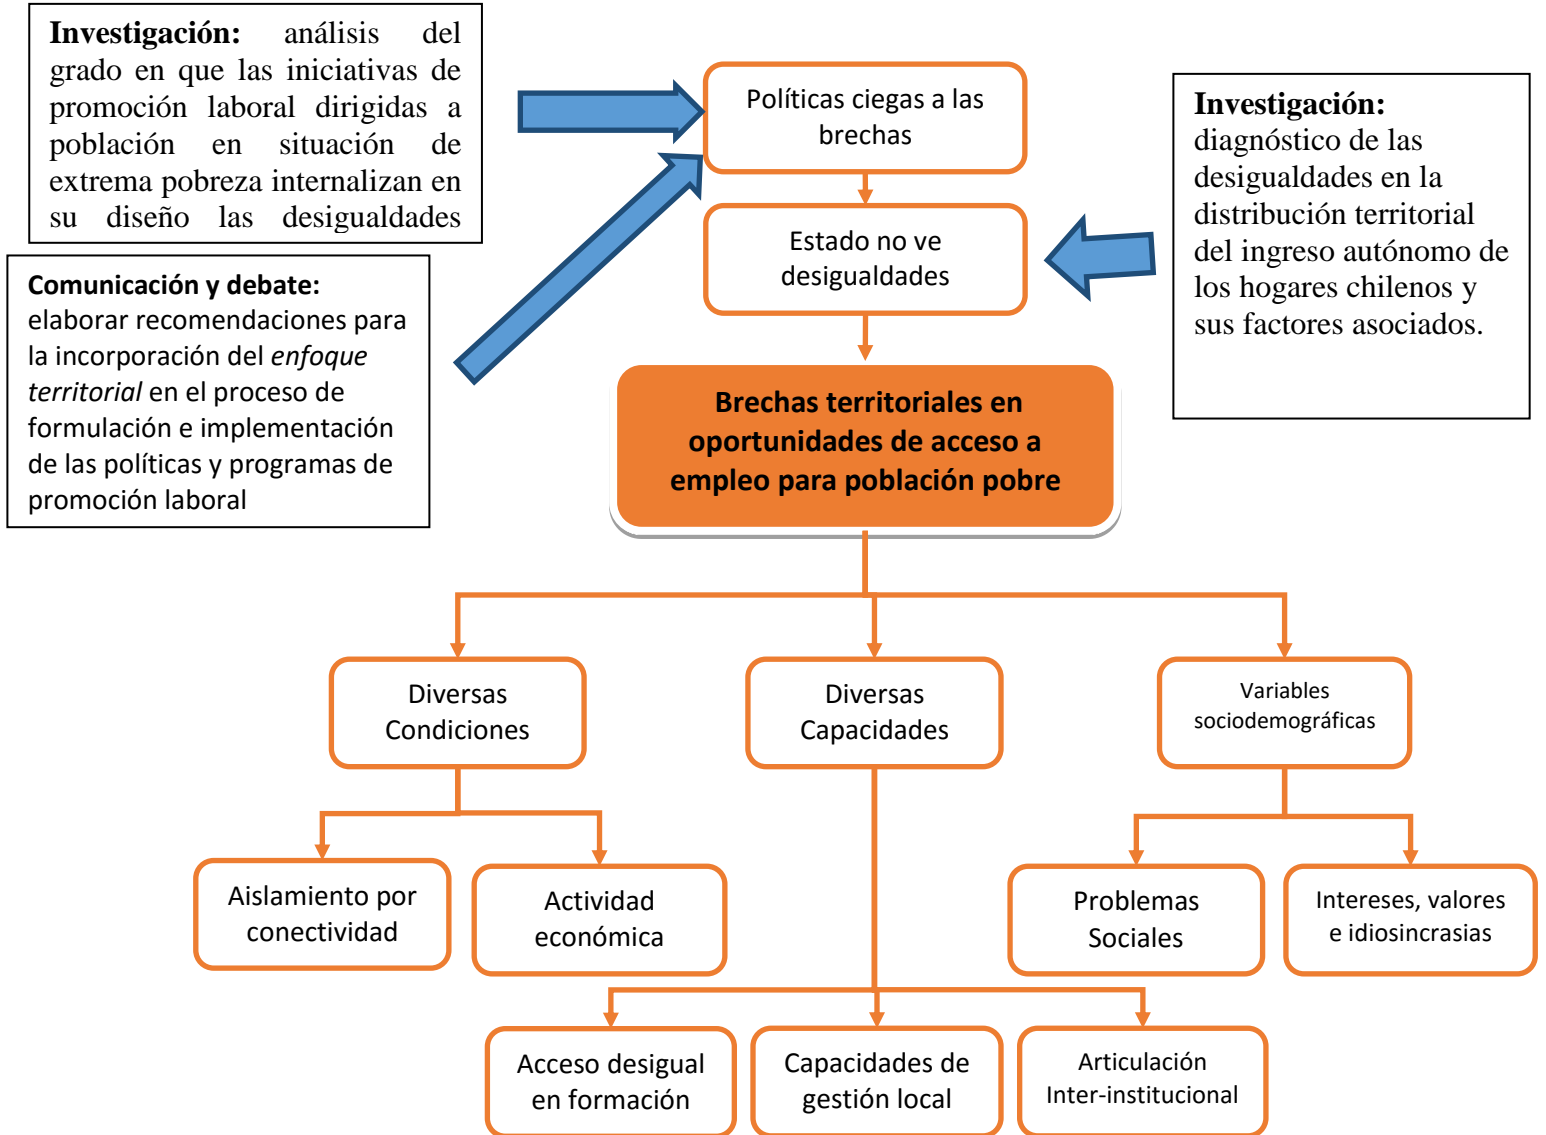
**Investigación:** análisis del grado en que las iniciativas de promoción laboral dirigidas a población en situación de extrema pobreza internalizan en su diseño las desigualdades

Políticas ciegas a las brechas

**Investigación:** diagnóstico de las desigualdades en la distribución territorial del ingreso autónomo de los hogares chilenos y sus factores asociados.

Estado no ve desigualdades

**Comunicación y debate:** elaborar recomendaciones para la incorporación del *enfoque territorial* en el proceso de formulación e implementación de las políticas y programas de promoción laboral

**Brechas territoriales en oportunidades de acceso a empleo para población pobre**

Diversas Condiciones

Diversas Capacidades

Variables sociodemográficas

Aislamiento por conectividad

Actividad económica

Problemas Sociales

Intereses, valores e idiosincrasias

Acceso desigual en formación

Capacidades de gestión local

Articulación Inter-institucional